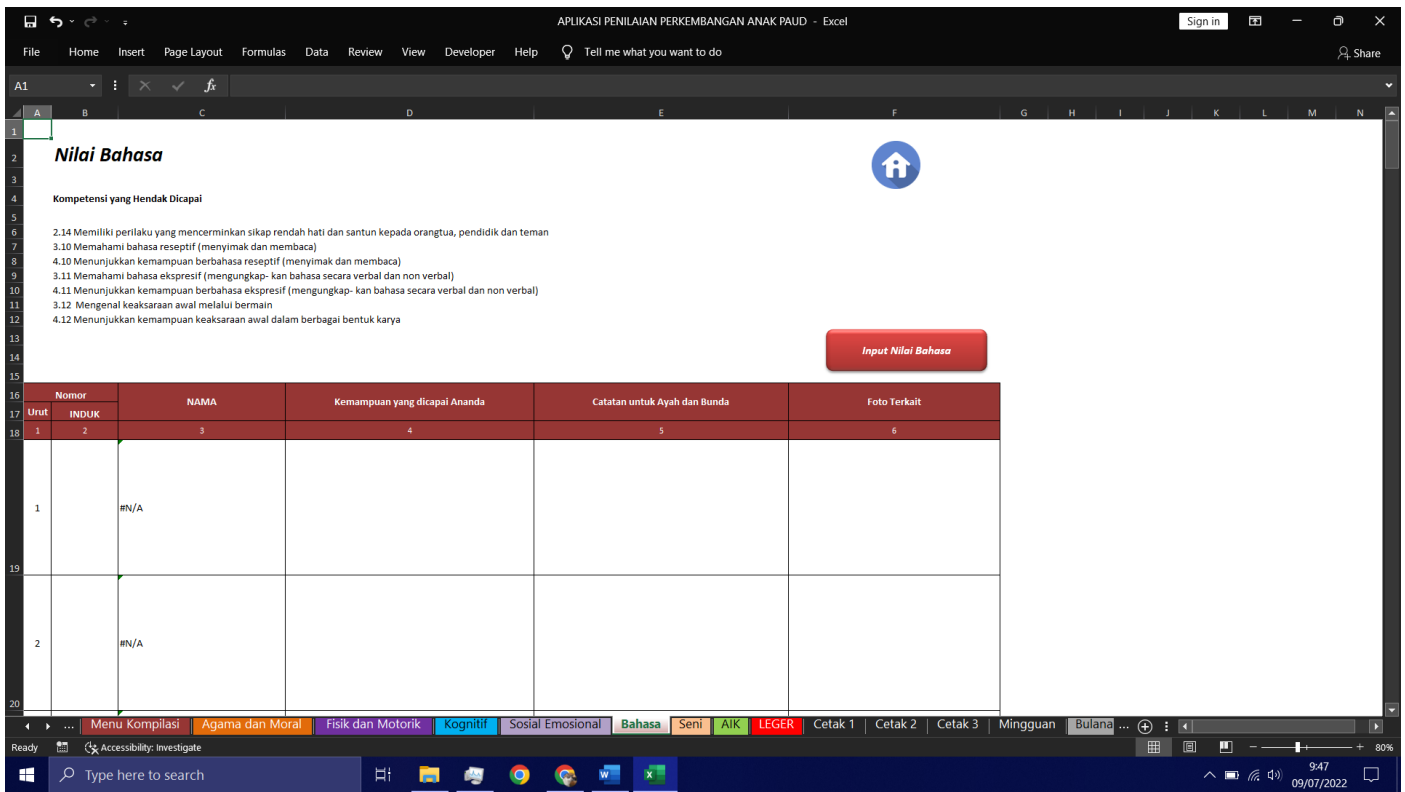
APLIKASI PENILAIAN PERKEMBANGAN ANAK PAUD - Excel

Sign in

File Home Insert Page Layout Formulas Data Review View Developer Help Tell me what you want to do Share

A1

A B C D E F G H I J K L M N

Nilai Bahasa

Kompetensi yang Hendak Dicapai

2.14 Memiliki perilaku yang mencerminkan sikap rendah hati dan santun kepada orangtua, pendidik dan teman
3.10 Memahami bahasa reseptif (menyimak dan membaca)
4.10 Menunjukkan kemampuan berbahasa reseptif (menyimak dan membaca)
3.11 Memahami bahasa ekspresif (mengungkap- kan bahasa secara verbal dan non verbal)
4.11 Menunjukkan kemampuan berbahasa ekspresif (mengungkap- kan bahasa secara verbal dan non verbal)
3.12 Mengenal keaksaraan awal melalui bermain
4.12 Menunjukkan kemampuan keaksaraan awal dalam berbagai bentuk karya

Input Nilai Bahasa

| Nomor Urut | Nomor INDUK | NAMA | Kemampuan yang dicapai Ananda | Catatan untuk Ayah dan Bunda | Foto Terkait |
|---|---|---|---|---|---|
| 1 | 2 | 3 | 4 | 5 | 6 |
| 1 | | #N/A | | | |
| 2 | | #N/A | | | |

... Menu Kompilasi Agama dan Moral Fisik dan Motorik Kognitif Sosial Emosional Bahasa Seni AIK LEGER Cetak 1 Cetak 2 Cetak 3 Mingguan Bulana ...

Ready Accessibility: Investigate 80%

Type here to search 9:47 09/07/2022